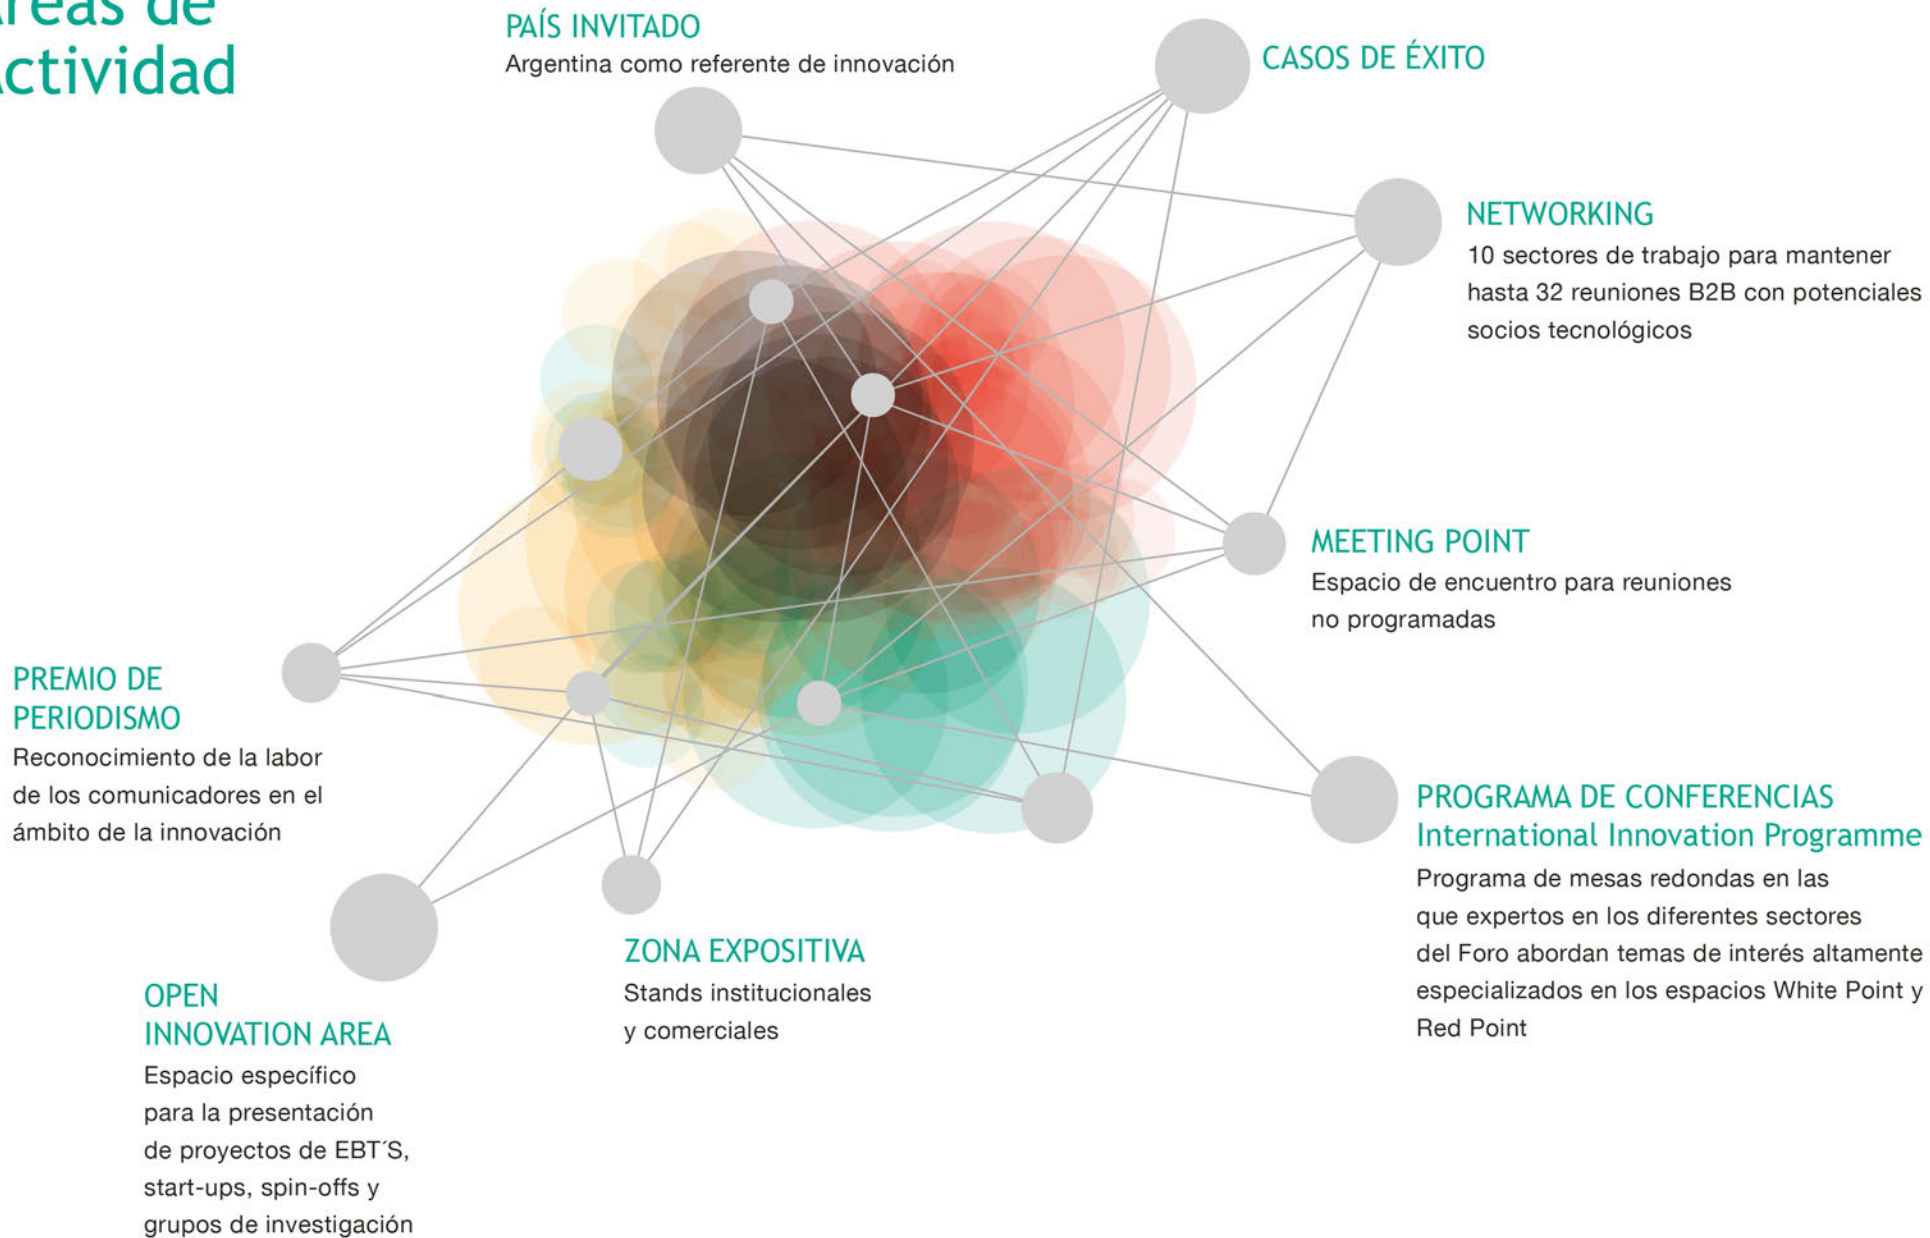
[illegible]reas de
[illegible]ctividad

PAÍS INVITADO
Argentina como referente de innovación

CASOS DE ÉXITO

NETWORKING
10 sectores de trabajo para mantener hasta 32 reuniones B2B con potenciales socios tecnológicos

MEETING POINT
Espacio de encuentro para reuniones no programadas

PREMIO DE PERIODISMO
Reconocimiento de la labor de los comunicadores en el ámbito de la innovación

PROGRAMA DE CONFERENCIAS
International Innovation Programme
Programa de mesas redondas en las que expertos en los diferentes sectores del Foro abordan temas de interés altamente especializados en los espacios White Point y Red Point

ZONA EXPOSITIVA
Stands institucionales y comerciales

OPEN INNOVATION AREA
Espacio específico para la presentación de proyectos de EBT´S, start-ups, spin-offs y grupos de investigación